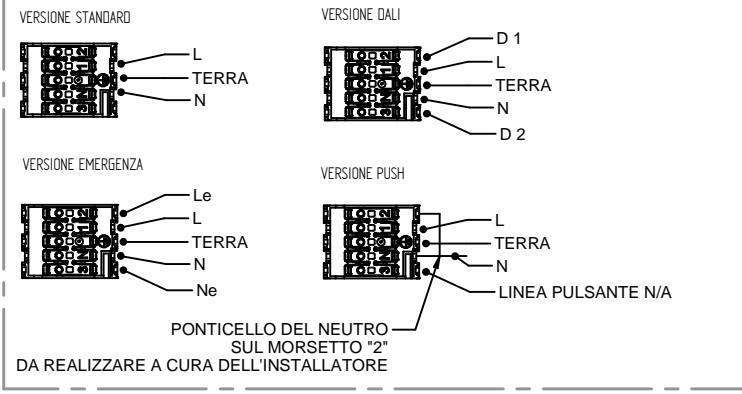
VERSIONE STANDARD

L
TERRA
N

VERSIONE DALI

D 1
L
TERRA
N
D 2

VERSIONE EMERGENZA

Le
L
TERRA
N
Ne

VERSIONE PUSH

L
TERRA
N
LINEA PULSANTE N/A

PONTICELLO DEL NEUTRO SUL MORSETTO "2" DA REALIZZARE A CURA DELL'INSTALLATORE